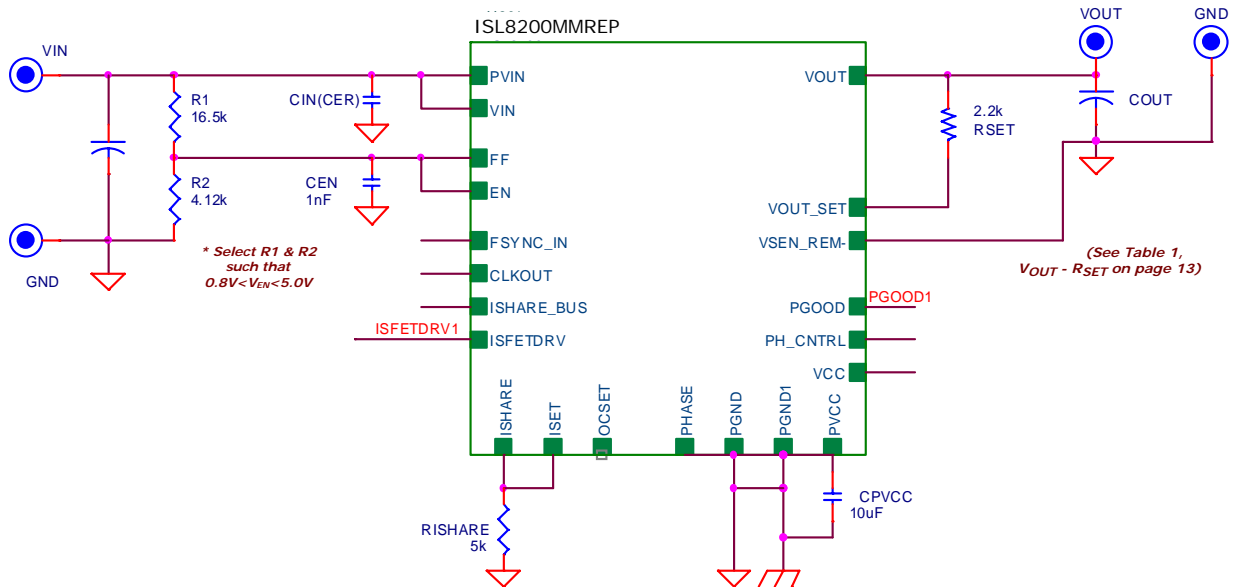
ISL8200MMREP

VIN

GND

R1
16.5k

R2
4.12k

CIN(CER)

CEN
1nF

* Select R1 & R2 such that 0.8V<$V_{EN}$<5.0V

PVIN
VIN
FF
EN
FSYNC_IN
CLKOUT
ISHARE_BUS
ISFETDRV1
ISFETDRV

ISHARE
ISET
OCSET
PHASE
PGND
PGND1
PVCC

VOUT
VOUT_SET
VSEN_REM-
PGOOD
PGOOD1
PH_CNTRL
VCC

VOUT
GND

2.2k
RSET

COUT

(See Table 1, $V_{OUT}$ - $R_{SET}$ on page 13)

RISHARE
5k

CPVCC
10uF